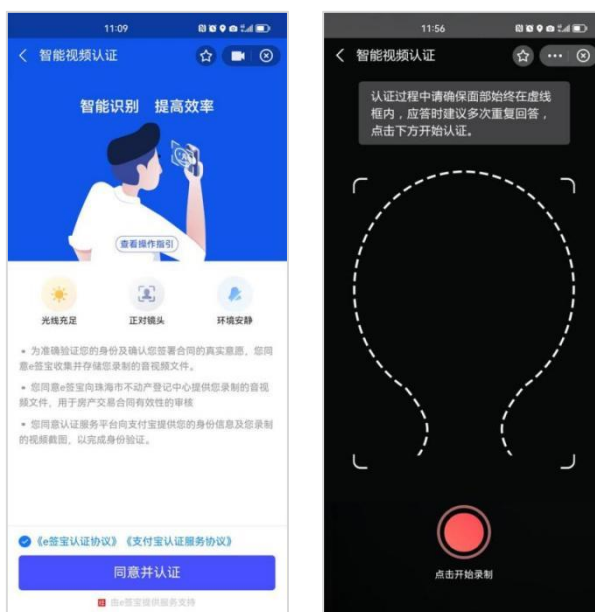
11:09

智能视频认证

智能识别 提高效率

查看操作指引

光线充足

正对镜头

环境安静

• 为准确验证您的身份及确认您签署合同的真实意愿，您同意e签宝收集并存储您录制的音视频文件。

• 您同意e签宝向珠海市不动产登记中心提供您录制的音视频文件，用于房产交易合同有效性的审核

• 您同意认证服务平台向支付宝提供您的身份信息及您录制的视频截图，以完成身份验证。

《e签宝认证协议》《支付宝认证服务协议》

同意并认证

由e签宝提供服务支持

11:56

智能视频认证

认证过程中请确保面部始终在虚线框内，应答时建议多次重复回答，点击下方开始认证。

点击开始录制